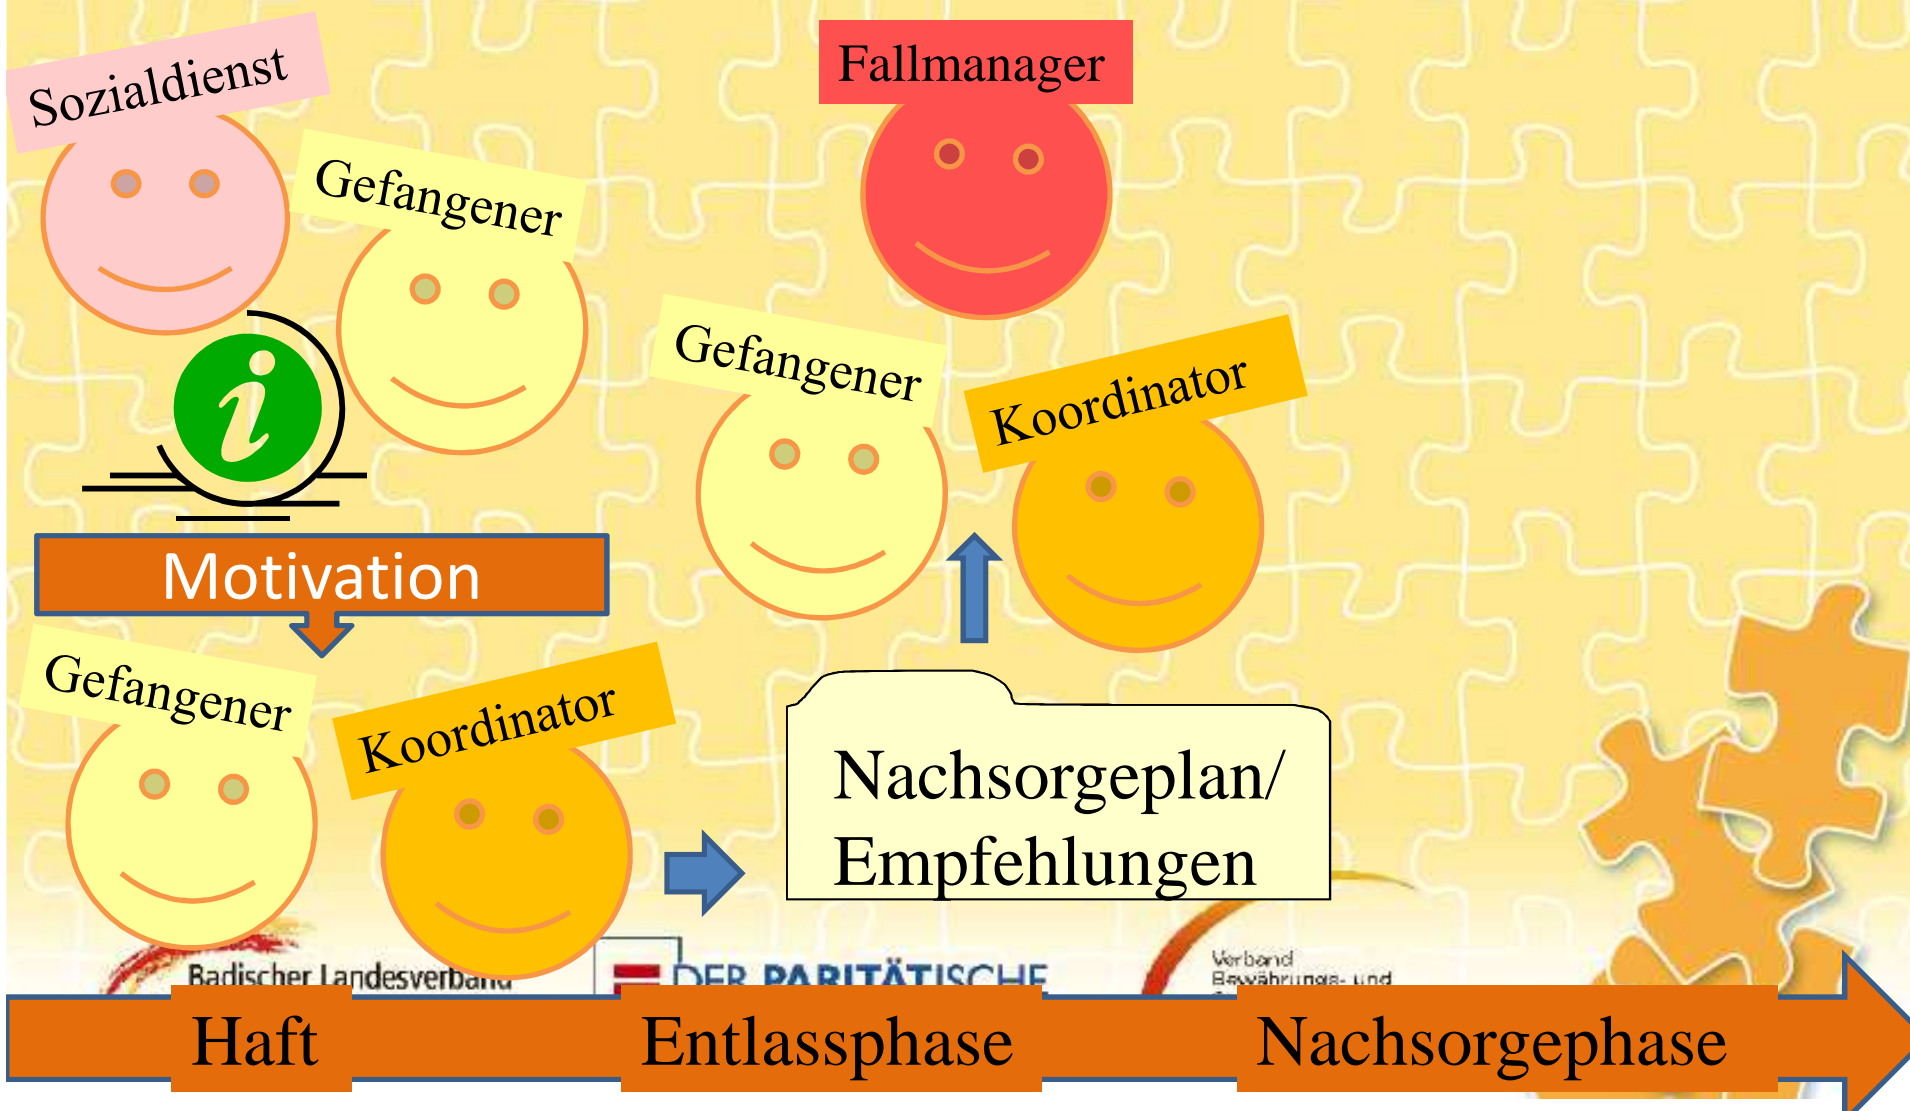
Sozialdienst

Gefangener

Fallmanager

Gefangener

Koordinator

Motivation

Gefangener

Koordinator

Nachsorgeplan/ Empfehlungen

Badischer Landesverband

DER PARITÄTISCHE

Verband Bewährungs- und

Haft

Entlassphase

Nachsorgephase